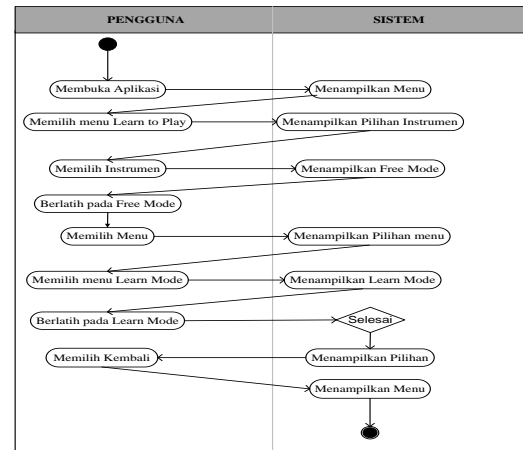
| PENGGUNA | SISTEM |
|---|---|

Membuka Aplikasi

Menampilkan Menu

Memilih menu Learn to Play

Menampilkan Pilihan Instrumen

Memilih Instrumen

Menampilkan Free Mode

Berlatih pada Free Mode

Memilih Menu

Menampilkan Pilihan menu

Memilih menu Learn Mode

Menampilkan Learn Mode

Berlatih pada Learn Mode

Selesai

Memilih Kembali

Menampilkan Pilihan

Menampilkan Menu